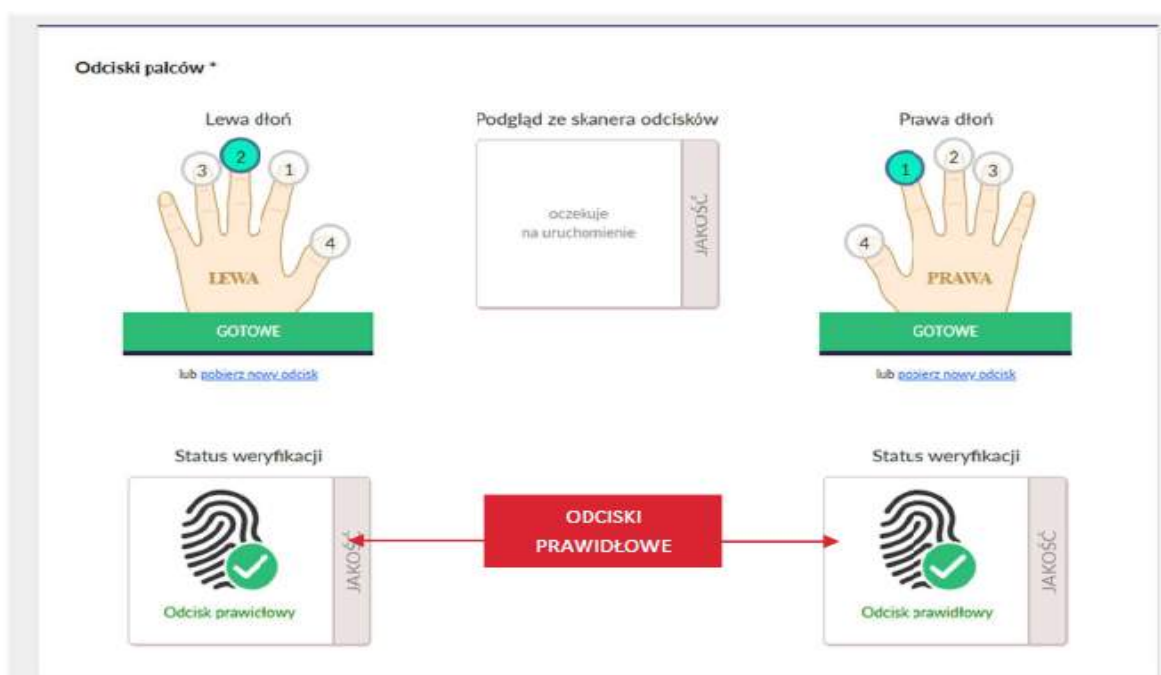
Odciski palców *

Lewa dłoń

3 2 1

4

LEWA

GOTOWE

lub pobierz nowy odcisk

Podgląd ze skanera odcisków

oczekuje na uruchomienie

JAKOŚĆ

Prawa dłoń

1 2 3

4

PRAWA

GOTOWE

lub pobierz nowy odcisk

Status weryfikacji

JAKOŚĆ

Odcisk prawidłowy

ODCISKI PRAWIDŁOWE

Status weryfikacji

JAKOŚĆ

Odcisk prawidłowy